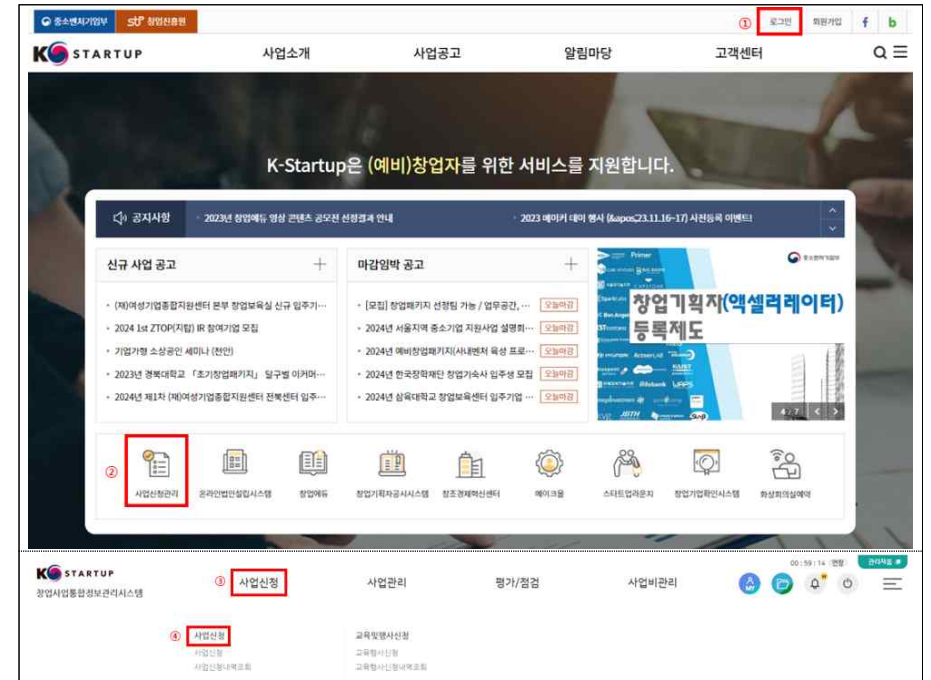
중소벤처기업부 창업진흥원

① 로그인 회원가입 f b

K STARTUP 사업소개 사업공고 알림마당 고객센터

K-Startup은 (예비)창업자를 위한 서비스를 지원합니다.

공지사항 · 2023년 창업에듀 영상 콘텐츠 공모전 선정결과 안내 · 2023 메이커 데이 행사 (&apos;23.11.16~17) 사전등록 이벤트!

신규 사업 공고

· (재)여성기업종합지원센터 본부 창업보육실 신규 입주기…
· 2024 1st ZTOP(지탑) IR 참여기업 모집
· 기업가형 소상공인 세미나 (천안)
· 2023년 경복대학교 「초기창업패키지」 일구벌 이커머…
· 2024년 제1차 (재)여성기업종합지원센터 전북센터 입주…

마감임박 공고

· [모집] 창업패키지 선정팀 가능 / 업무공간, … 오늘마감
· 2024년 서울지역 중소기업 지원사업 설명회… 오늘마감
· 2024년 예비창업패키지(사내벤처 육성 프로… 오늘마감
· 2024년 한국장학재단 창업기숙사 입주생 모집 오늘마감
· 2024년 삼육대학교 창업보육센터 입주기업 … 오늘마감

창업기획자(액셀러레이터) 등록제도

4 / 7

② 사업신청관리 온라인법인설립시스템 창업에듀 창업기획자공시시스템 창조경제혁신센터 메이크올 스타트업러운지 창업기업확인시스템 화상회의실예약

K STARTUP 창업사업통합정보관리시스템

00:59:14 연장 관리자모드

③ 사업신청 사업관리 평가/점검 사업비관리

④ 사업신청
사업신청
사업신청내역조회

교육및행사신청
교육행사신청
교육행사신청내역조회